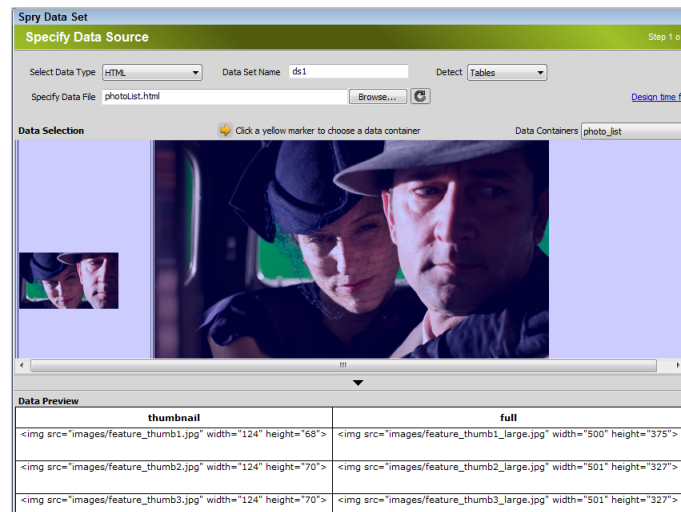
Spry Data Set

Specify Data Source

Step 1 o

Select Data Type HTML

Data Set Name ds1

Detect Tables

Specify Data File photoList.html

Browse...

Design time f

Data Selection

Click a yellow marker to choose a data container

Data Containers photo_list

Data Preview

| thumbnail | full |
|---|---|
| <img src="images/feature_thumb1.jpg" width="124" height="68"> | <img src="images/feature_thumb1_large.jpg" width="500" height="375"> |
| <img src="images/feature_thumb2.jpg" width="124" height="70"> | <img src="images/feature_thumb2_large.jpg" width="501" height="327"> |
| <img src="images/feature_thumb3.jpg" width="124" height="70"> | <img src="images/feature_thumb3_large.jpg" width="501" height="327"> |